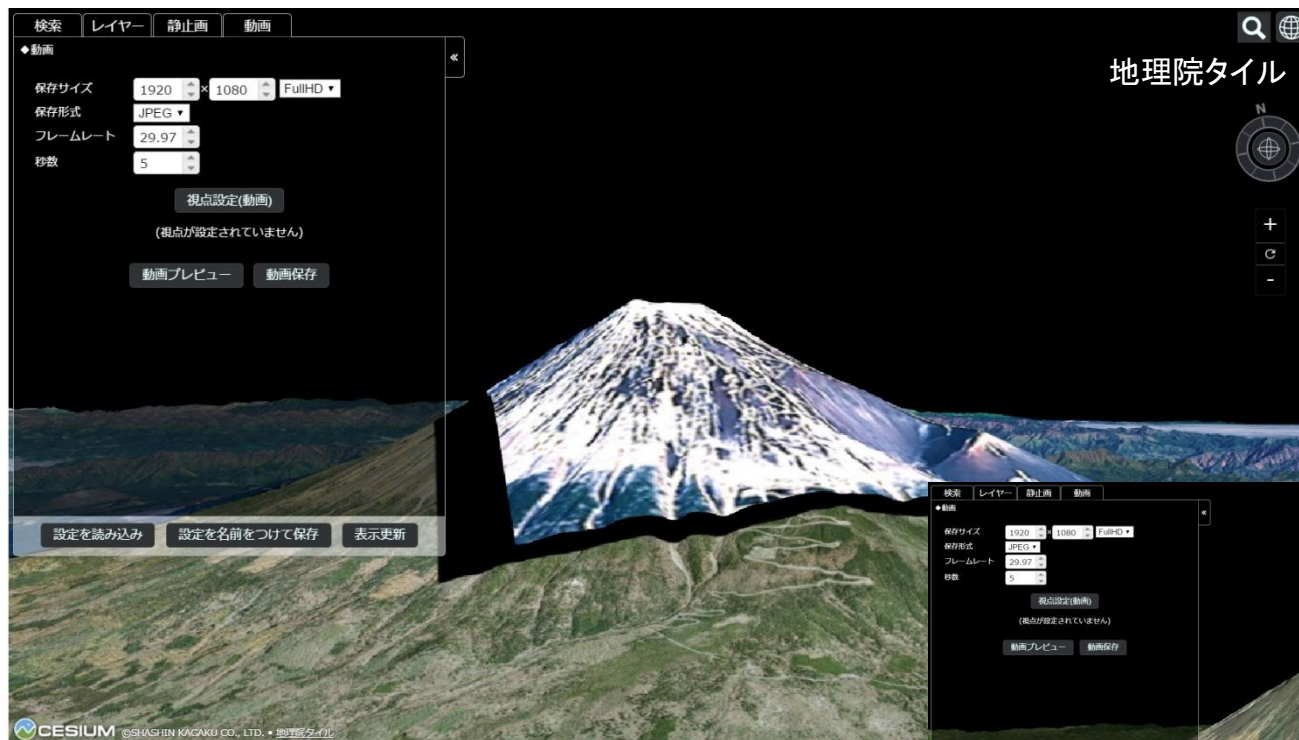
検索 レイヤー 静止画 動画

◆動画

«

保存サイズ 1920 × 1080 FullHD ▾
保存形式 JPEG ▾
フレームレート 29.97
秒数 5

視点設定(動画)

(視点が設定されていません)

動画プレビュー 動画保存

設定を読み込み 設定を名前をつけて保存 表示更新

地理院タイル

N

+
C
-

検索 レイヤー 静止画 動画

◆動画

«

保存サイズ 1920 × 1080 FullHD ▾
保存形式 JPEG ▾
フレームレート 29.97
秒数 5

視点設定(動画)

(視点が設定されていません)

動画プレビュー 動画保存

CESIUM ©SHASHIN KAGAKU CO., LTD. • 地理院タイル